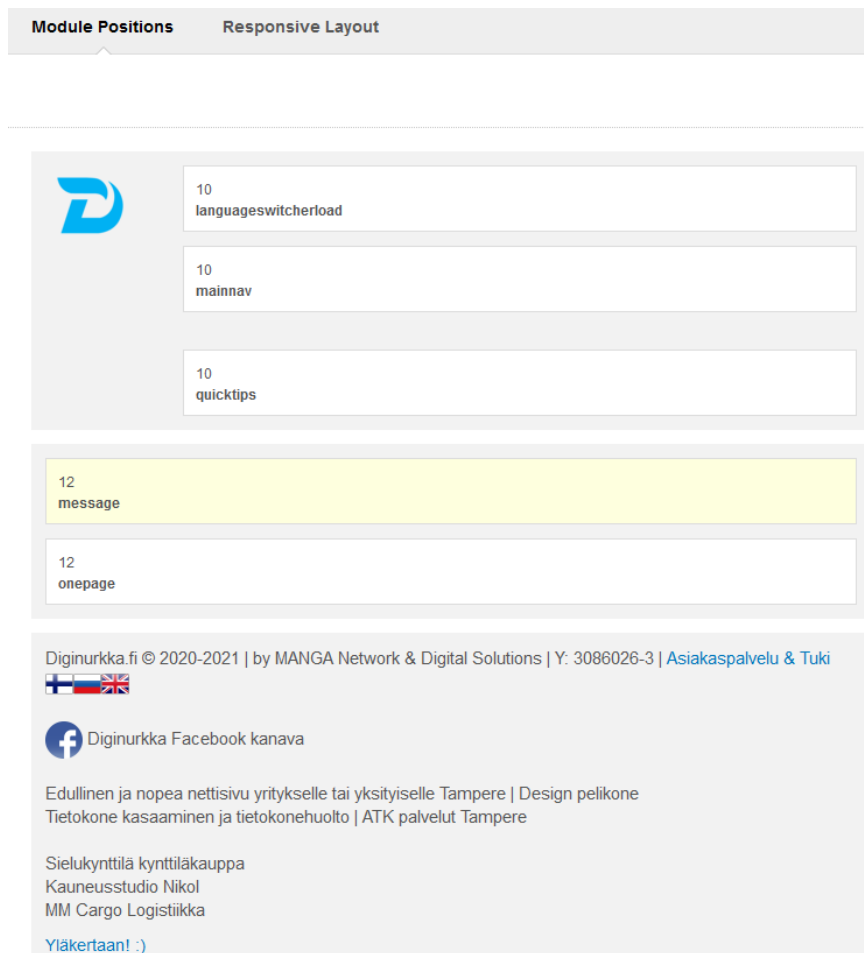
Module Positions
Responsive Layout

10
languageswitcherload

10
mainnav

10
quicktips

12
message

12
onepage

Diginurkka.fi © 2020-2021 | by MANGA Network & Digital Solutions | Y: 3086026-3 | Asiakaspalvelu & Tuki

Diginurkka Facebook kanava

Edullinen ja nopea nettisivu yritykselle tai yksityiselle Tampere | Design pelikone
Tietokone kasaaminen ja tietokonehuolto | ATK palvelut Tampere

Sielukynttilä kynttiläkauppa
Kauneusstudio Nikol
MM Cargo Logistiikka

Yläkertaan! :)